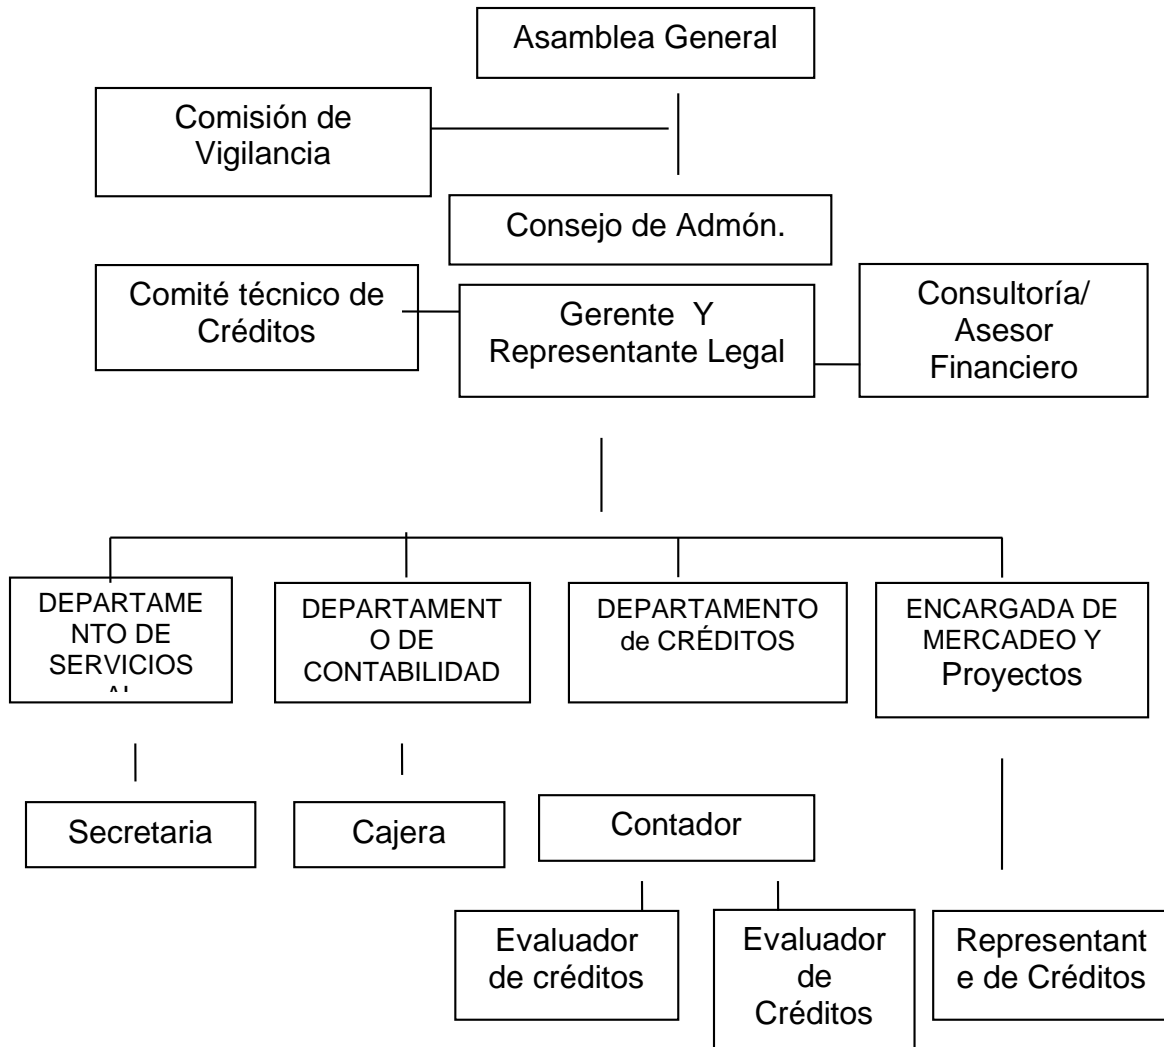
Asamblea General

Comisión de Vigilancia

Consejo de Admón.

Comité técnico de Créditos

Gerente Y Representante Legal

Consultoría/ Asesor Financiero

DEPARTAME NTO DE SERVICIOS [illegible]

DEPARTAMENT O DE CONTABILIDAD

DEPARTAMENTO de CRÉDITOS

ENCARGADA DE MERCADEO Y Proyectos

Secretaria

Cajera

Contador

Evaluador de créditos

Evaluador de Créditos

Representant e de Créditos